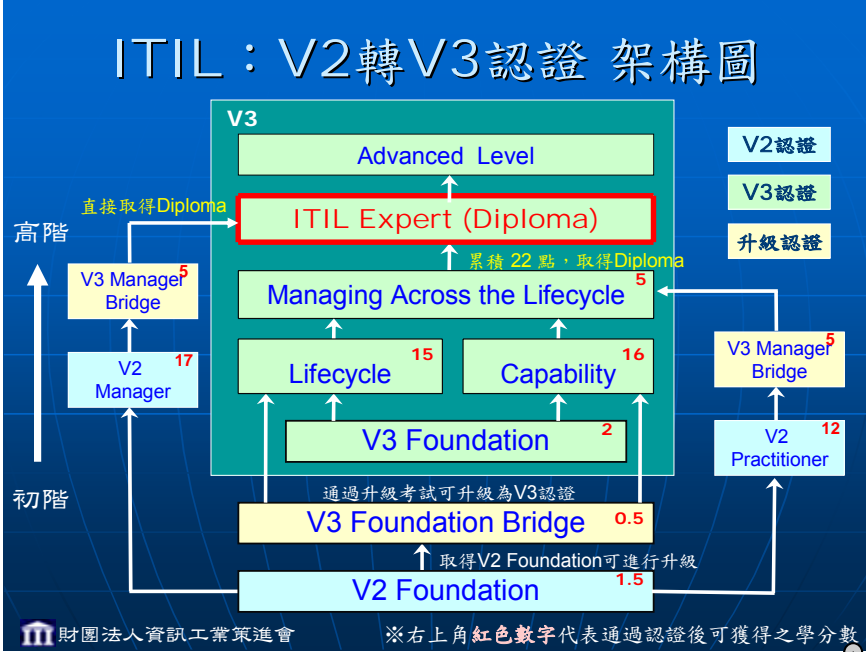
ITIL：V2轉V3認證 架構圖

V3

V2認證

V3認證

升級認證

Advanced Level

直接取得Diploma

ITIL Expert (Diploma)

高階

累積 22 點，取得Diploma

V3 Manager Bridge 5

Managing Across the Lifecycle 5

V2 Manager 17

Lifecycle 15

Capability 16

V3 Manager Bridge 5

V3 Foundation 2

V2 Practitioner 12

初階

通過升級考試可升級為V3認證

V3 Foundation Bridge 0.5

取得V2 Foundation可進行升級

V2 Foundation 1.5

財團法人資訊工業策進會

※右上角紅色數字代表通過認證後可獲得之學分數